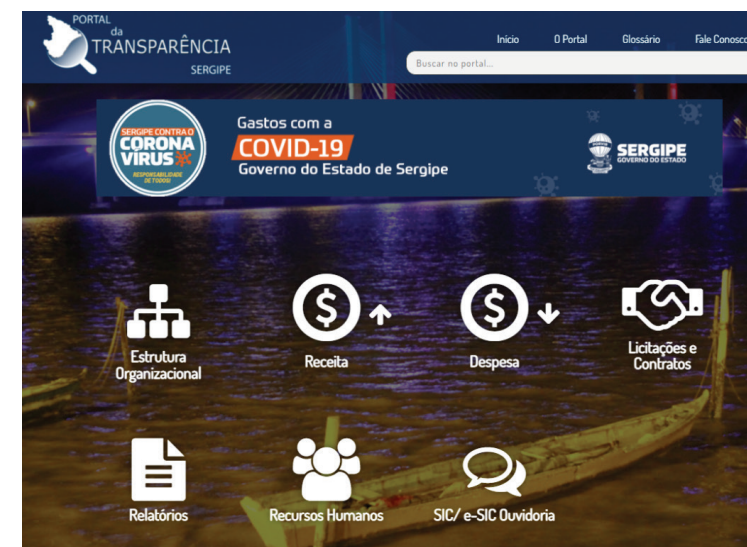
PORTAL da TRANSPARÊNCIA SERGIPE

Início O Portal Glossário Fale Conosco

Buscar no portal...

SERGIPE CONTRA O CORONA VÍRUS RESPONSABILIDADE DE TODOS!

Gastos com a COVID-19 Governo do Estado de Sergipe

SERGIPE GOVERNO DO ESTADO

Estrutura Organizacional

Receita

Despesa

Licitações e Contratos

Relatórios

Recursos Humanos

SIC/ e-SIC Ouvidoria